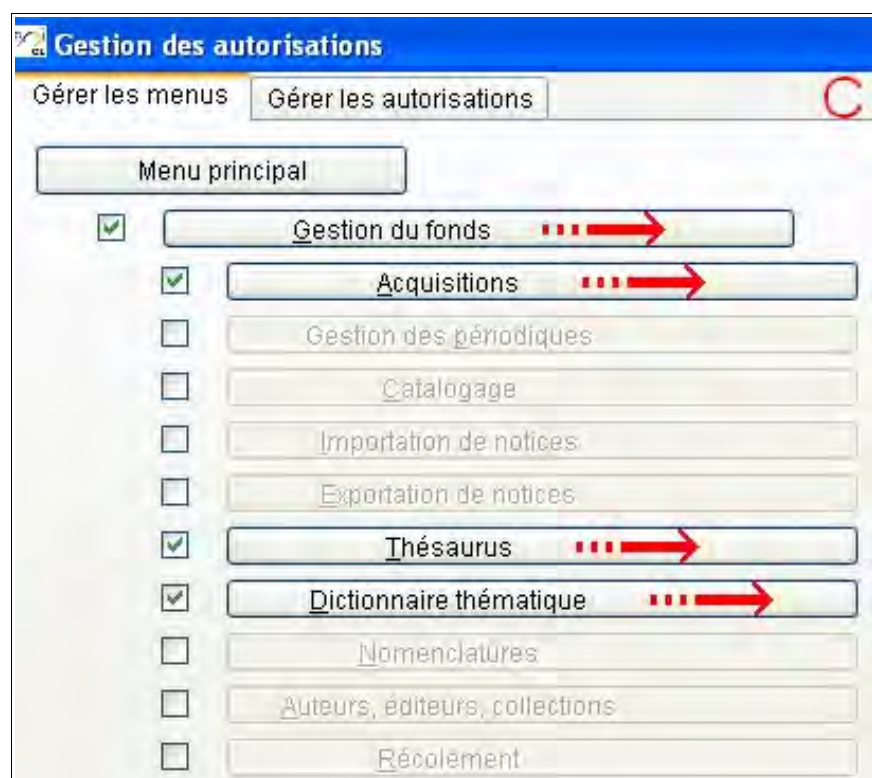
Gestion des autorisations

Gérer les menus | Gérer les autorisations

C

Menu principal

Gestion du fonds

Acquisitions

Gestion des périodiques

Catalogage

Importation de notices

Exportation de notices

Thésaurus

Dictionnaire thématique

Nomenclatures

Auteurs, éditeurs, collections

Récolement